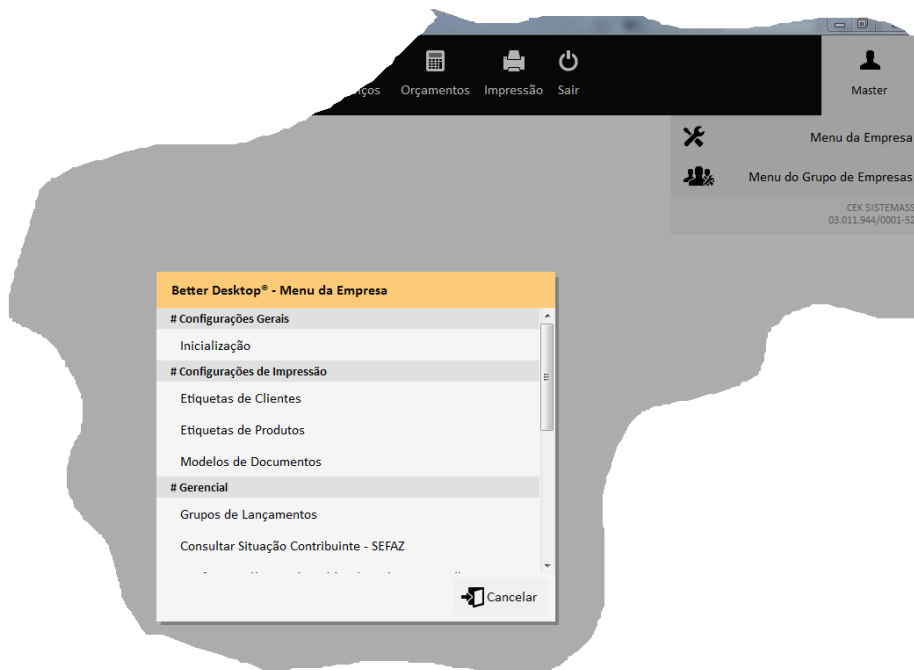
nços Orçamentos Impressão Sair

Master

Menu da Empresa

Menu do Grupo de Empresas

CEK SISTEMAS
03.011.944/0001-52

Better Desktop® - Menu da Empresa

# Configurações Gerais

Inicialização

# Configurações de Impressão

Etiquetas de Clientes

Etiquetas de Produtos

Modelos de Documentos

# Gerencial

Grupos de Lançamentos

Consultar Situação Contribuinte - SEFAZ

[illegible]

Cancelar